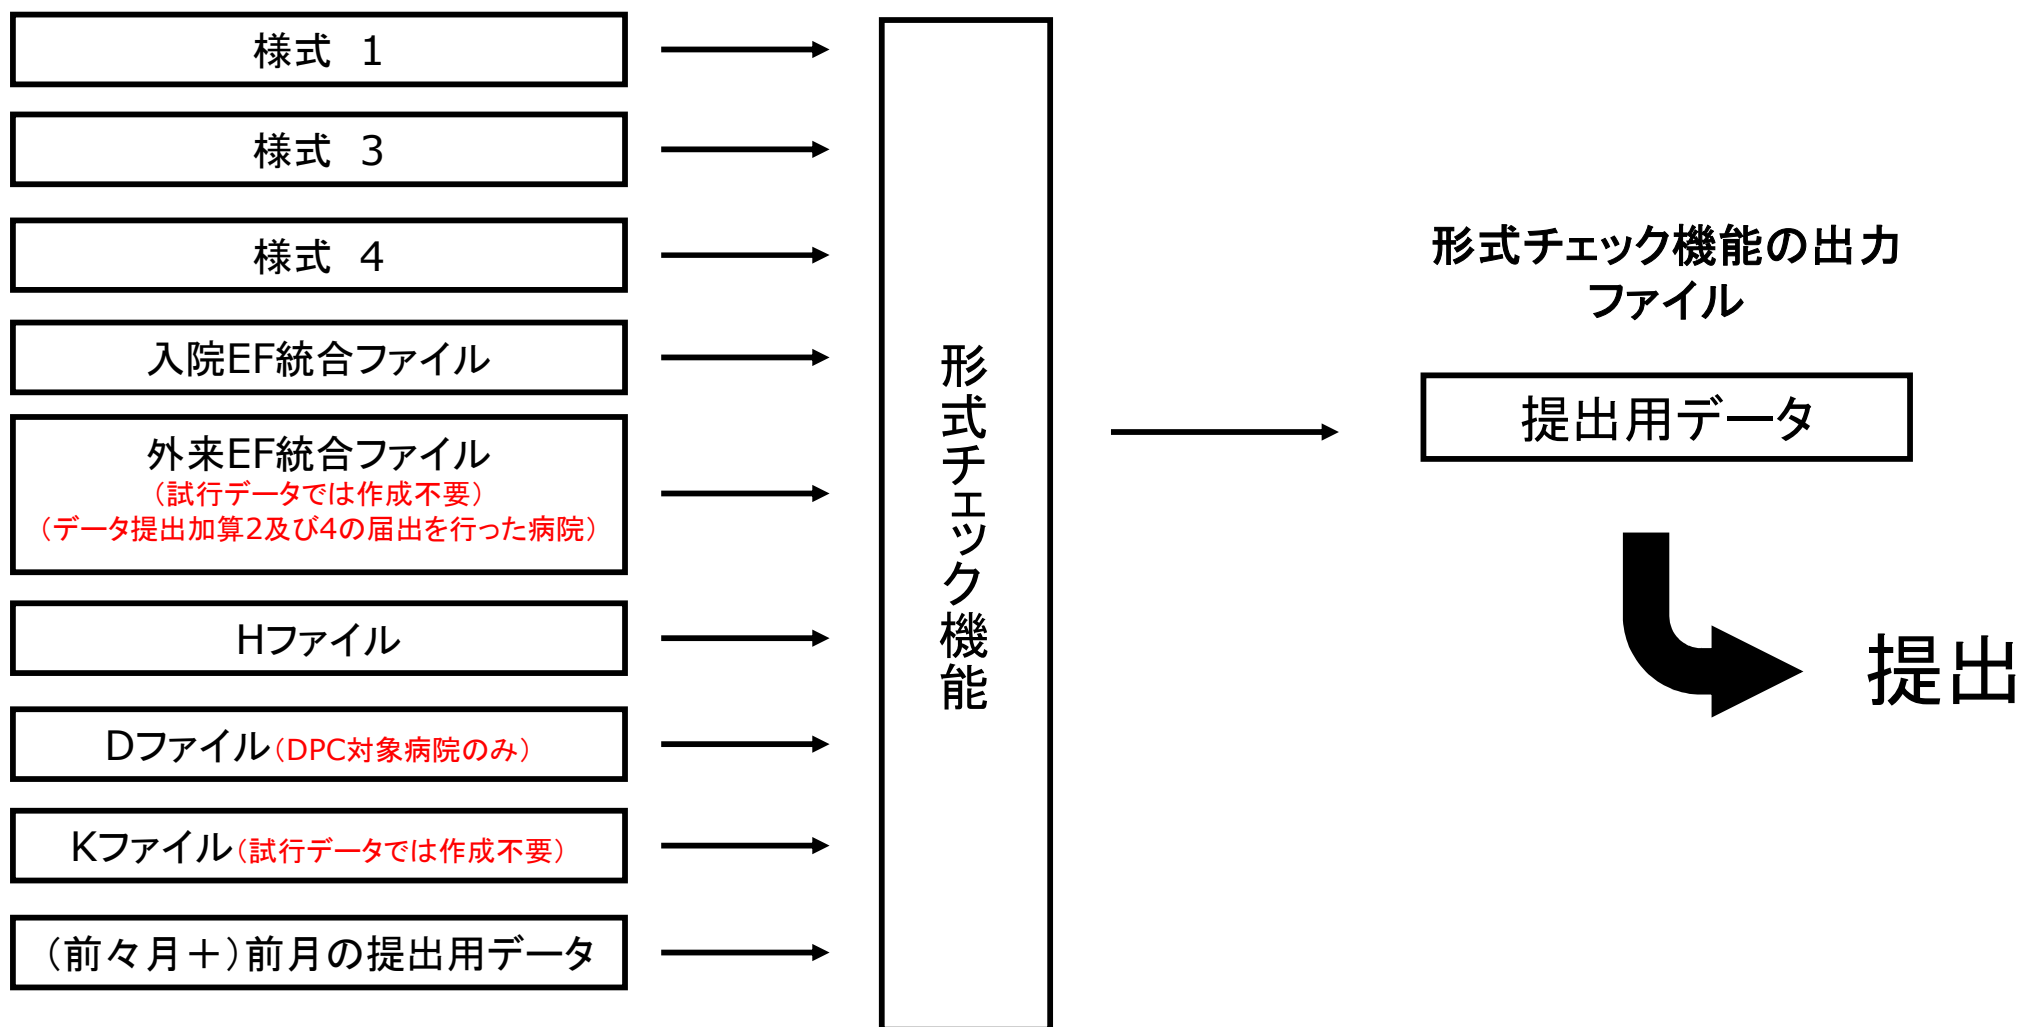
様式　1

様式　3

様式　4

入院EF統合ファイル

外来EF統合ファイル
（試行データでは作成不要）
（データ提出加算2及び4の届出を行った病院）

Hファイル

Dファイル（DPC対象病院のみ）

Kファイル（試行データでは作成不要）

（前々月＋）前月の提出用データ

形式チェック機能

形式チェック機能の出力ファイル

提出用データ

提出